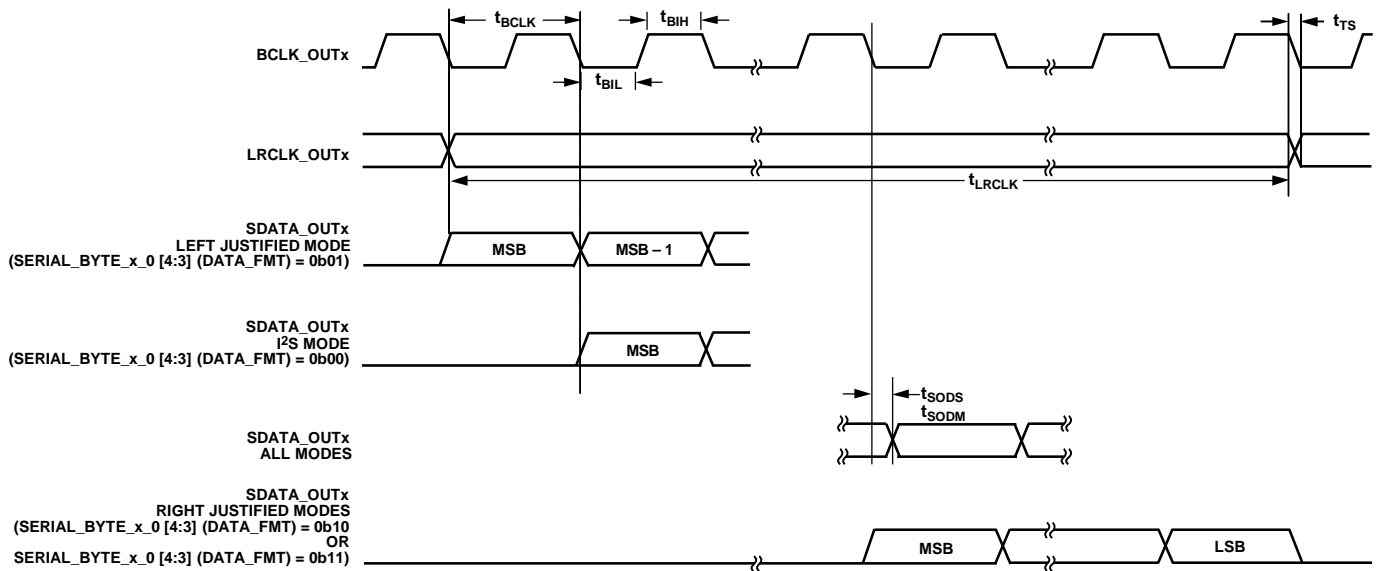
$t_{BCLK}$

$t_{BIH}$

$t_{TS}$

BCLK_OUTx

$t_{BIL}$

LRCLK_OUTx

$t_{LRCLK}$

SDATA_OUTx
LEFT JUSTIFIED MODE
(SERIAL_BYTE_x_0 [4:3] (DATA_FMT) = 0b01)

MSB

MSB – 1

SDATA_OUTx
I$^2$S MODE
(SERIAL_BYTE_x_0 [4:3] (DATA_FMT) = 0b00)

MSB

$t_{SODS}$
$t_{SODM}$

SDATA_OUTx
ALL MODES

SDATA_OUTx
RIGHT JUSTIFIED MODES
(SERIAL_BYTE_x_0 [4:3] (DATA_FMT) = 0b10
OR
SERIAL_BYTE_x_0 [4:3] (DATA_FMT) = 0b11)

MSB

LSB